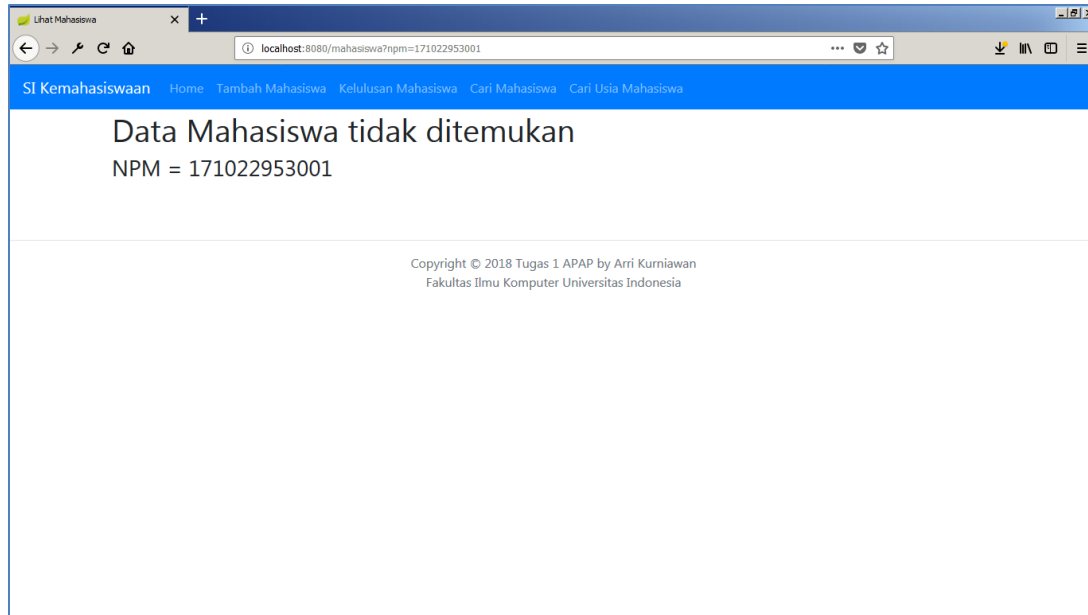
Lihat Mahasiswa

localhost:8080/mahasiswa?npm=171022953001

SI Kemahasiswaan Home Tambah Mahasiswa Kelulusan Mahasiswa Cari Mahasiswa Cari Usia Mahasiswa

Data Mahasiswa tidak ditemukan

NPM = 171022953001

Copyright © 2018 Tugas 1 APAP by Arri Kurniawan
Fakultas Ilmu Komputer Universitas Indonesia